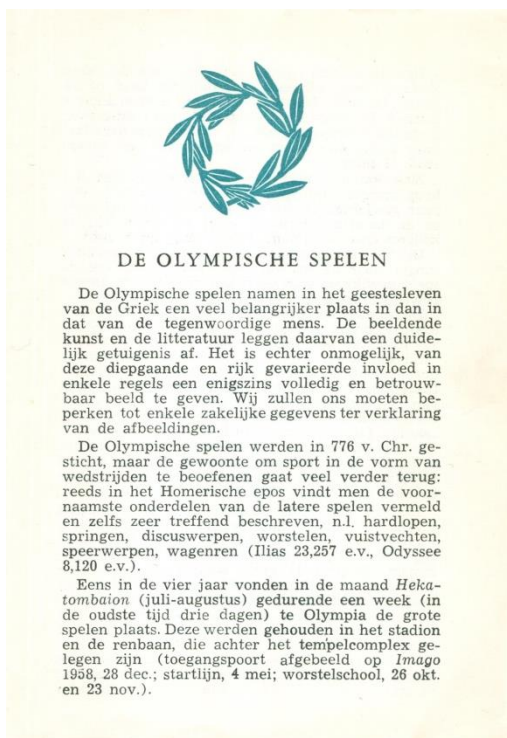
DE OLYMPISCHE SPELEN

De Olympische spelen namen in het geestesleven van de Griek een veel belangrijker plaats in dan in dat van de tegenwoordige mens. De beeldende kunst en de litteratuur leggen daarvan een duidelijk getuigenis af. Het is echter onmogelijk, van deze diepgaande en rijk gevarieerde invloed in enkele regels een enigszins volledig en betrouwbaar beeld te geven. Wij zullen ons moeten beperken tot enkele zakelijke gegevens ter verklaring van de afbeeldingen.

De Olympische spelen werden in 776 v. Chr. gesticht, maar de gewoonte om sport in de vorm van wedstrijden te beoefenen gaat veel verder terug: reeds in het Homerische epos vindt men de voornaamste onderdelen van de latere spelen vermeld en zelfs zeer treffend beschreven, n.l. hardlopen, springen, discuswerpen, worstelen, vuistvechten, speerwerpen, wagenren (Ilias 23,257 e.v., Odyssee 8,120 e.v.).

Eens in de vier jaar vonden in de maand Hekatombaion (juli-augustus) gedurende een week (in de oudste tijd drie dagen) te Olympia de grote spelen plaats. Deze werden gehouden in het stadion en de renbaan, die achter het tempelcomplex gelegen zijn (toegangspoort afgebeeld op Imago 1958, 28 dec.; startlijn, 4 mei; worstelschool, 26 okt. en 23 nov.).